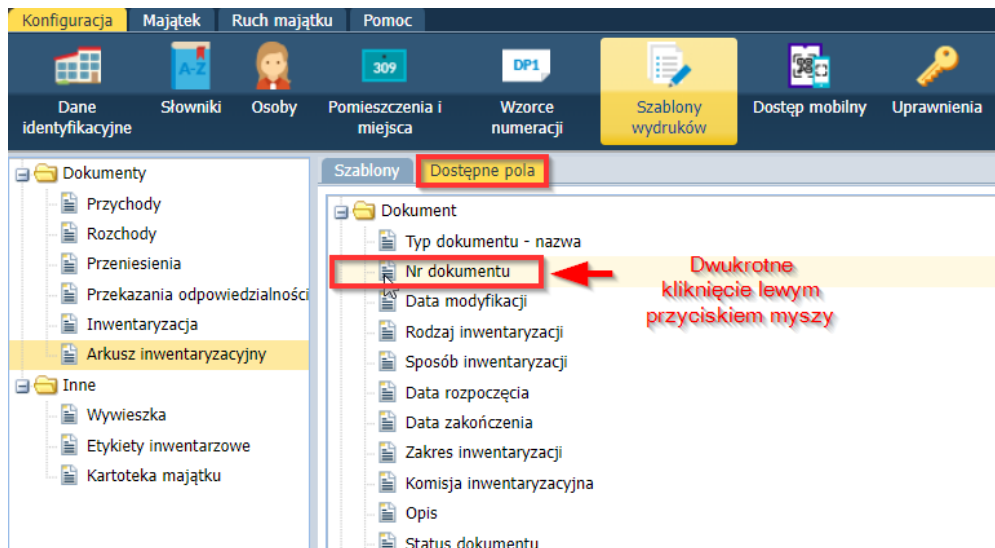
Konfiguracja | Majątek | Ruch majątku | Pomoc

A-Z

309

DP1

Dane identyfikacyjne
Słowniki
Osoby
Pomieszczenia i miejsca
Wzorce numeracji
Szablony wydruków
Dostęp mobilny
Uprawnienia

Dokumenty
Przychody
Rozchody
Przeniesienia
Przekazania odpowiedzialności
Inwentaryzacja
Arkusz inwentaryzacyjny
Inne
Wywieszka
Etykiety inwentarzowe
Kartoteka majątku

Szablony | Dostępne pola

Dokument
Typ dokumentu - nazwa
Nr dokumentu
Data modyfikacji
Rodzaj inwentaryzacji
Sposób inwentaryzacji
Data rozpoczęcia
Data zakończenia
Zakres inwentaryzacji
Komisja inwentaryzacyjna
Opis
Status dokumentu

Dwukrotne kliknięcie lewym przyciskiem myszy